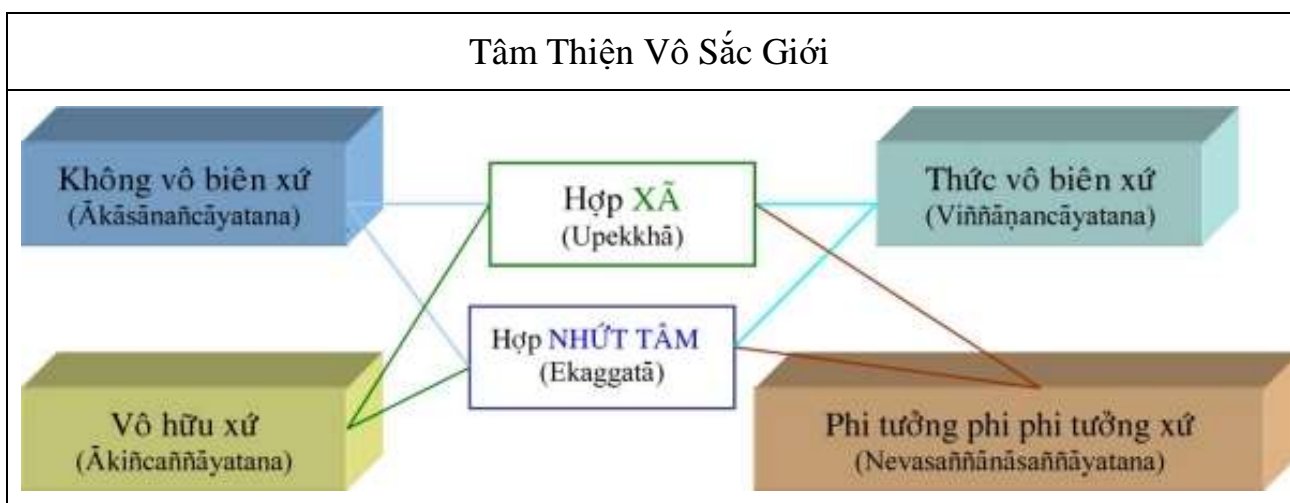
Tâm Thiện Vô Sắc Giới

Không vô biên xứ
(Ākāsānañcāyatana)

Hợp XÃ
(Upekkhā)

Thức vô biên xứ
(Viññāṇancāyatana)

Hợp NHỨT TÂM
(Ekaggatā)

Vô hữu xứ
(Ākiñcaññāyatana)

Phi tưởng phi phi tưởng xứ
(Nevasaññānāsaññāyatana)